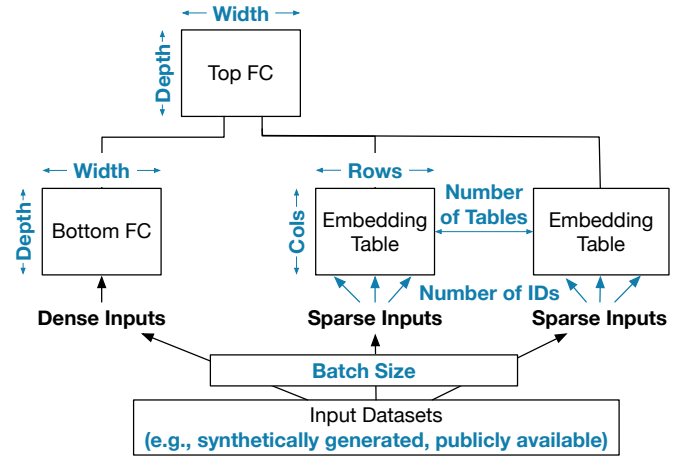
Width

Depth

Top FC

Width

Depth

Bottom FC

Rows

Cols

Embedding Table

Number of Tables

Embedding Table

Number of IDs

Dense Inputs

Sparse Inputs

Sparse Inputs

Batch Size

Input Datasets
(e.g., synthetically generated, publicly available)